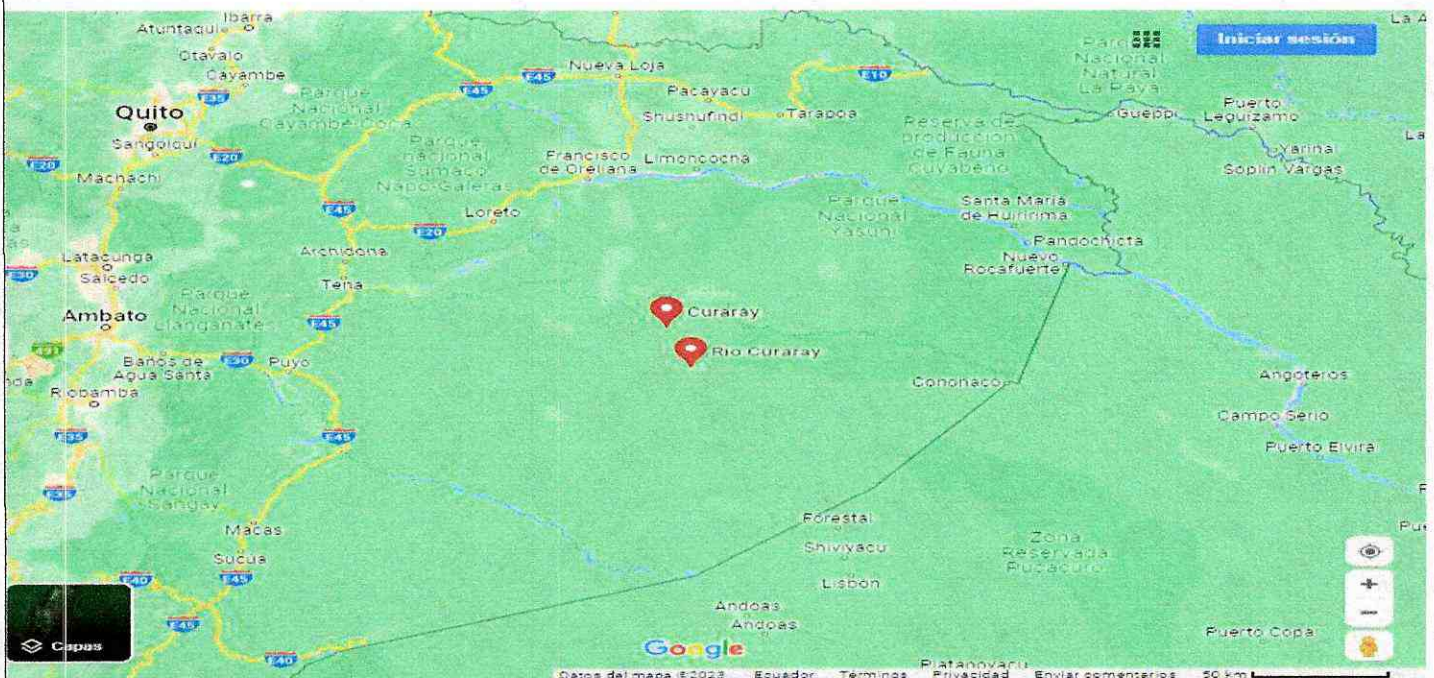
Ibarra
Atuntaqui
Otavalo
Cayambe
Quito
Sangolquí
Machachi
Latacunga
Salcedo
Ambato
Baños de Agua Santa
Riobamba
Parque Nacional Cayambe Coca
Parque Nacional Sumaco Napo-Galeras
Parque Nacional Llanganates
Parque Nacional Sangay
Nueva Loja
Pacayacu
Shushufindi
Tarapoa
Francisco de Orellana
Limoncocha
Loreto
Archidona
Tena
Puyo
Macas
Sucúa
E35
E20
E30
E45
E10
E40
Parque Nacional Natural La Paya
Iniciar sesión
La A
Puerto Leguízamo
Güeppí
Yarinal
Soplin Vargas
La
Reserva de producción de Fauna Cuyabeno
Parque Nacional Yasuní
Santa María de Huiririma
Pandochicta
Nuevo Rocafuerte
Curaray
Río Curaray
Cononaco
Angoteros
Campo Serio
Puerto Elvira
Forestal
Shiviyacu
Lisbon
Andoas
Andoas
Zona Reservada Pucacuro
Puerto Copal
Platanoyacu
Capas
Google
Datos del mapa ©2023 Ecuador Términos Privacidad Enviar comentarios 50 km